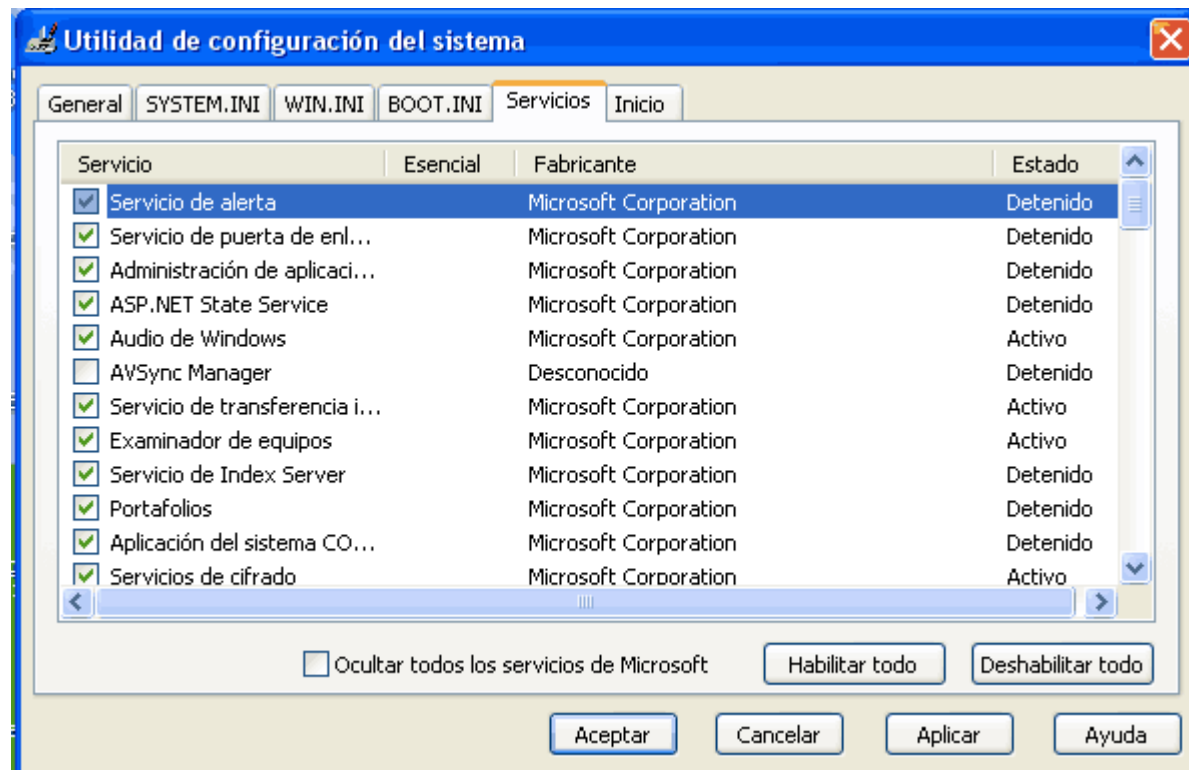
Utilidad de configuración del sistema

General | SYSTEM.INI | WIN.INI | BOOT.INI | Servicios | Inicio

| Servicio | Esencial | Fabricante | Estado |
|---|---|---|---|
| Servicio de alerta | | Microsoft Corporation | Detenido |
| Servicio de puerta de enl... | | Microsoft Corporation | Detenido |
| Administración de aplicaci... | | Microsoft Corporation | Detenido |
| ASP.NET State Service | | Microsoft Corporation | Detenido |
| Audio de Windows | | Microsoft Corporation | Activo |
| AVSync Manager | | Desconocido | Detenido |
| Servicio de transferencia i... | | Microsoft Corporation | Activo |
| Examinador de equipos | | Microsoft Corporation | Activo |
| Servicio de Index Server | | Microsoft Corporation | Detenido |
| Portafolios | | Microsoft Corporation | Detenido |
| Aplicación del sistema CO... | | Microsoft Corporation | Detenido |
| Servicios de cifrado | | Microsoft Corporation | Activo |

Ocultar todos los servicios de Microsoft

Habilitar todo

Deshabilitar todo

Aceptar

Cancelar

Aplicar

Ayuda